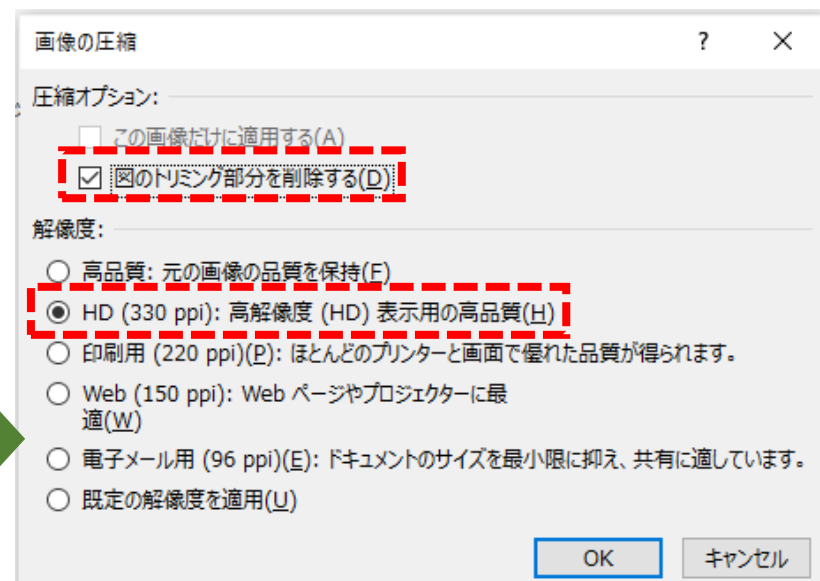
画像の圧縮

?

×

圧縮オプション:

この画像だけに適用する(A)

図のトリミング部分を削除する(D)

解像度:

高品質: 元の画像の品質を保持(F)

HD (330 ppi): 高解像度 (HD) 表示用の高品質(H)

印刷用 (220 ppi)(P): ほとんどのプリンターと画面で優れた品質が得られます。

Web (150 ppi): Web ページやプロジェクターに最適(W)

電子メール用 (96 ppi)(E): ドキュメントのサイズを最小限に抑え、共有に適しています。

既定の解像度を適用(U)

OK

キャンセル